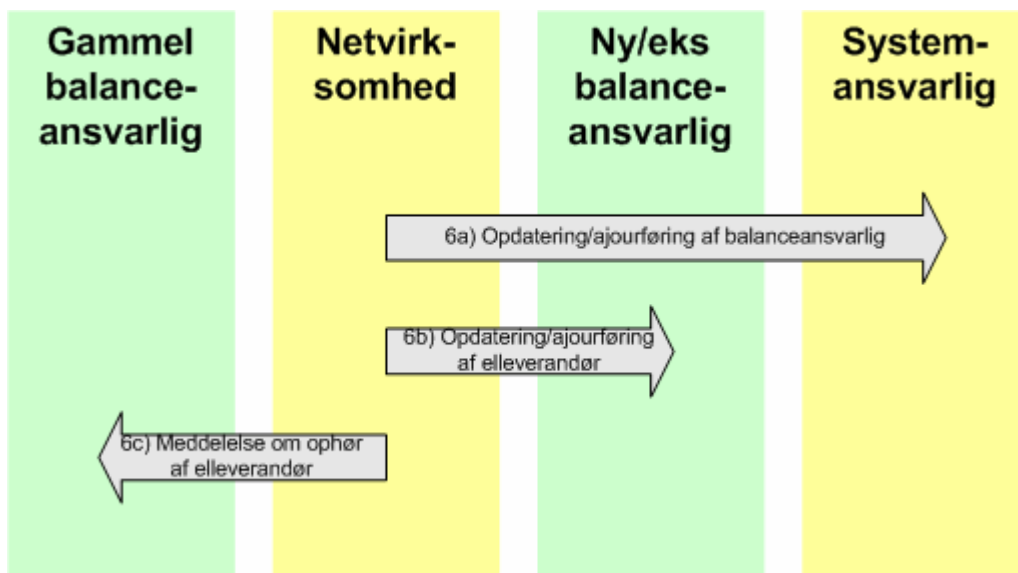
Gammel balanceansvarlig

Netvirksomhed

Ny/eks balanceansvarlig

Systemansvarlig

6a) Opdatering/ajourføring af balanceansvarlig

6b) Opdatering/ajourføring af elleverandør

6c) Meddelelse om ophør af elleverandør